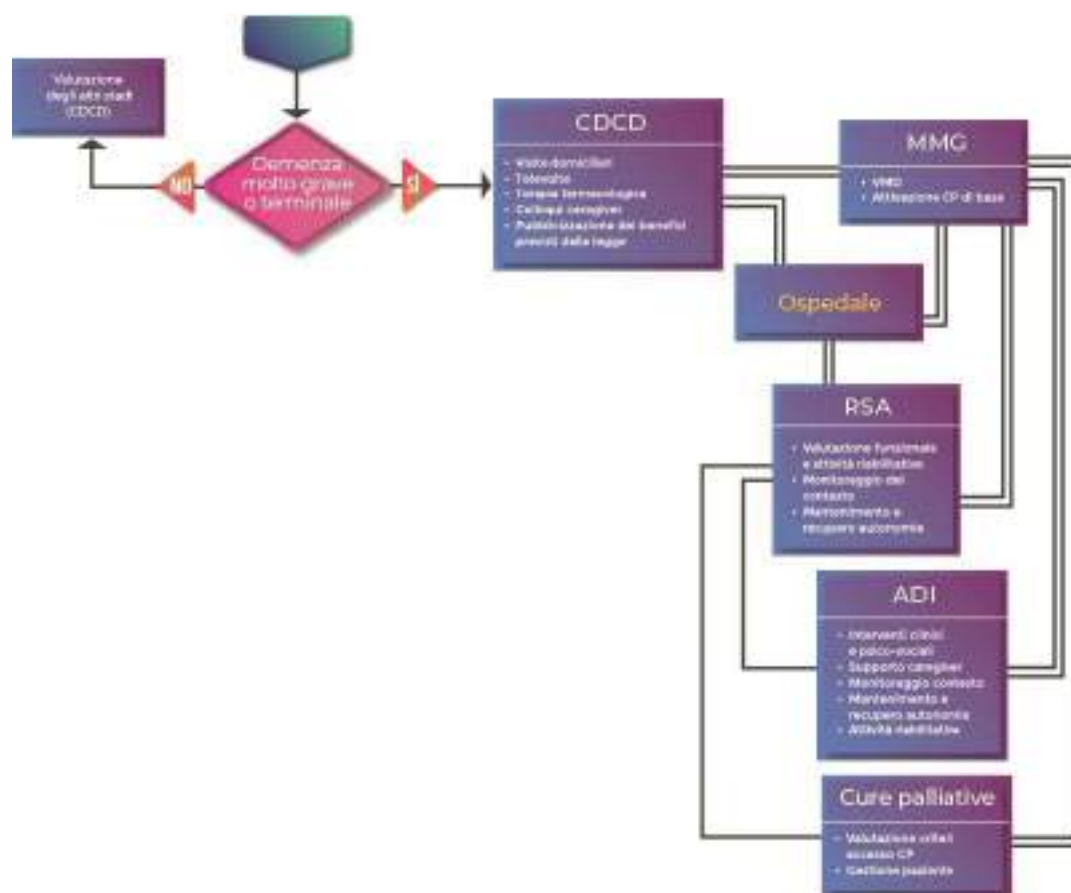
Valutazione degli altri stadi (CDCD)

Demenza molto grave o terminale

NO

SÌ

CDCD

- Visite domiciliari
- Televisite
- Terapie farmacologica
- Colloqui caregiver
- Pubblicizzazione dei benefici previsti dalla legge

MMG

- VMD
- Attivazione CP di base

Ospedale

RSA

- Valutazione funzionale e attività riabilitative
- Monitoraggio del contesto
- Mantenimento e recupero autonomia

ADI

- Interventi clinici e psico-sociali
- Supporto caregiver
- Monitoraggio contesto
- Mantenimento e recupero autonomia
- Attività riabilitative

Cure palliative

- Valutazione criteri accesso CP
- Gestione paziente